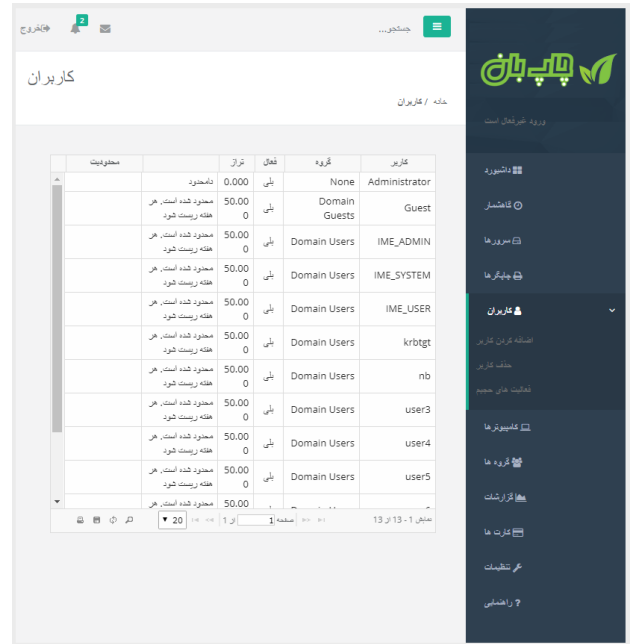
خروج
2
جستجو...
چاپ بان
ورود غیرفعال است
کاربران
خانه / کاربران
داشبورد
قاعشمار
سرورها
چاپگرها
کاربران
اضافه کردن کاربر
حذف کاربر
فعالیت های سیستم
کامپیوترها
گروه ها
گزارشات
کارت ها
تنظیمات
راهنمایی

| کاربر | گروه | فعال | تراز | | محدودیت |
|---|---|---|---|---|---|
| Administrator | None | بلی | 0.000 | نامحدود | |
| Guest | Domain Guests | بلی | 50.000 | محدود شده است، هر هفته ریست شود | |
| IME_ADMIN | Domain Users | بلی | 50.000 | محدود شده است، هر هفته ریست شود | |
| IME_SYSTEM | Domain Users | بلی | 50.000 | محدود شده است، هر هفته ریست شود | |
| IME_USER | Domain Users | بلی | 50.000 | محدود شده است، هر هفته ریست شود | |
| krbtgt | Domain Users | بلی | 50.000 | محدود شده است، هر هفته ریست شود | |
| nb | Domain Users | بلی | 50.000 | محدود شده است، هر هفته ریست شود | |
| user3 | Domain Users | بلی | 50.000 | محدود شده است، هر هفته ریست شود | |
| user4 | Domain Users | بلی | 50.000 | محدود شده است، هر هفته ریست شود | |
| user5 | Domain Users | بلی | 50.000 | محدود شده است، هر هفته ریست شود | |
| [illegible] | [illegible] | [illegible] | 50.00 | محدود شده است، هر | |

نمایش 1 - 13 از 13
صفحه 1 از 1
20